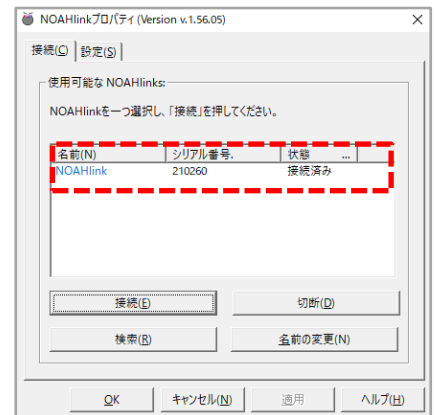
NOAHlinkプロパティ (Version v.1.56.05)

接続(C) 設定(S)

使用可能な NOAHlinks:

NOAHlinkを一つ選択し、「接続」を押してください。

| 名前(N) | シリアル番号. | 状態 | ... |
|---|---|---|---|
| NOAHlink | 210260 | 接続済み | |

接続(E)
切断(D)
検索(R)
名前の変更(N)

OK
キャンセル(N)
適用
ヘルプ(H)